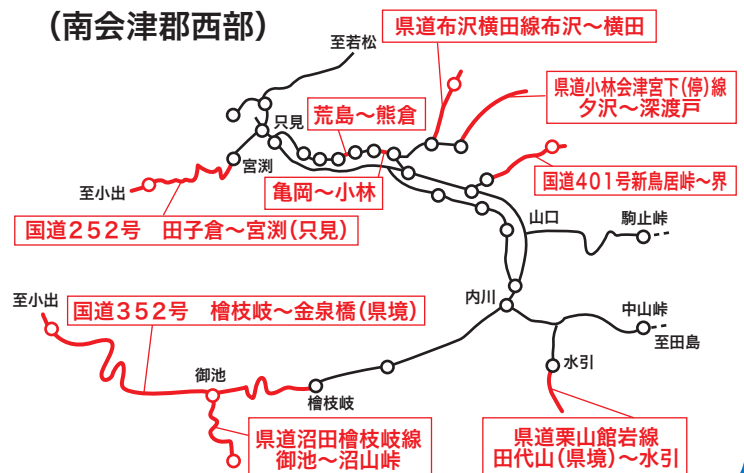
（南会津郡西部）

県道布沢横田線布沢～横田

至若松

県道小林会津宮下(停)線
夕沢～深渡戸

荒島～熊倉

只見

宮渕

至小出

亀岡～小林

国道401号新鳥居峠～界

国道252号　田子倉～宮渕(只見)

山口

駒止峠

至小出

内川

国道352号　檜枝岐～金泉橋(県境)

中山峠

至田島

御池

水引

檜枝岐

県道沼田檜枝岐線
御池～沼山峠

県道栗山館岩線
田代山(県境)～水引